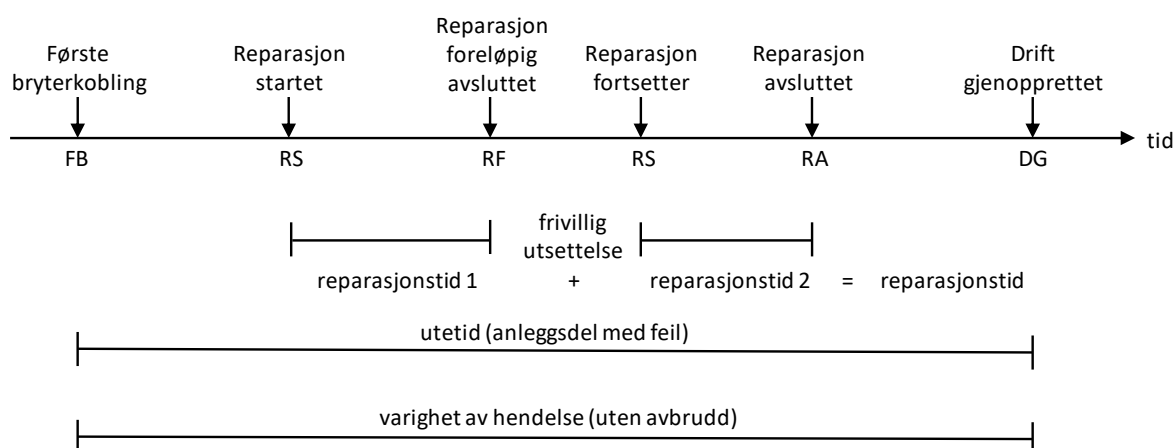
Første bryterkobling

Reparasjon startet

Reparasjon foreløpig avsluttet

Reparasjon fortsetter

Reparasjon avsluttet

Drift gjenopprettet

tid

FB

RS

RF

RS

RA

DG

frivillig utsettelse

reparasjonstid 1 + reparasjonstid 2 = reparasjonstid

utetid (anleggsdel med feil)

varighet av hendelse (uten avbrudd)